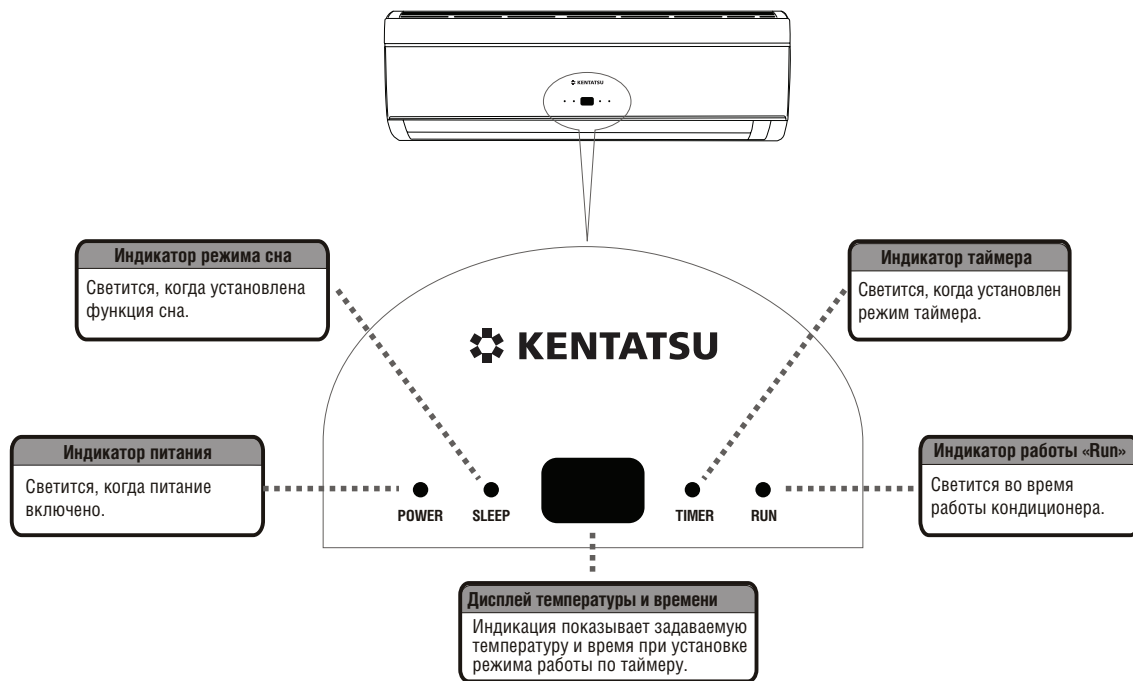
KENTATSU

Индикатор режима сна

Светится, когда установлена функция сна.

Индикатор таймера

Светится, когда установлен режим таймера.

KENTATSU

Индикатор питания

Светится, когда питание включено.

POWER

SLEEP

TIMER

RUN

Индикатор работы «Run»

Светится во время работы кондиционера.

Дисплей температуры и времени

Индикация показывает задаваемую температуру и время при установке режима работы по таймеру.